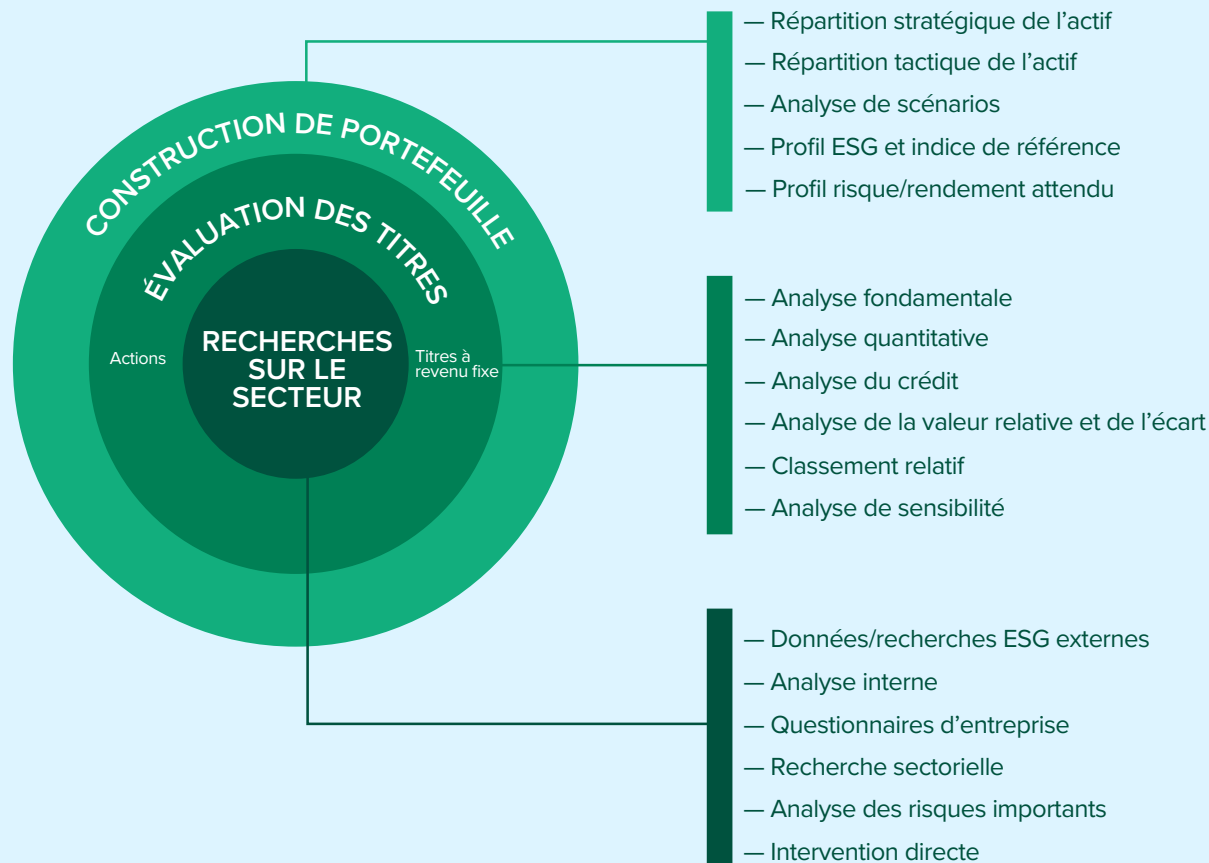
CONSTRUCTION DE PORTEFEUILLE

ÉVALUATION DES TITRES

Actions

RECHERCHES SUR LE SECTEUR

Titres à revenu fixe

— Répartition stratégique de l’actif
— Répartition tactique de l’actif
— Analyse de scénarios
— Profil ESG et indice de référence
— Profil risque/rendement attendu

— Analyse fondamentale
— Analyse quantitative
— Analyse du crédit
— Analyse de la valeur relative et de l’écart
— Classement relatif
— Analyse de sensibilité

— Données/recherches ESG externes
— Analyse interne
— Questionnaires d’entreprise
— Recherche sectorielle
— Analyse des risques importants
— Intervention directe